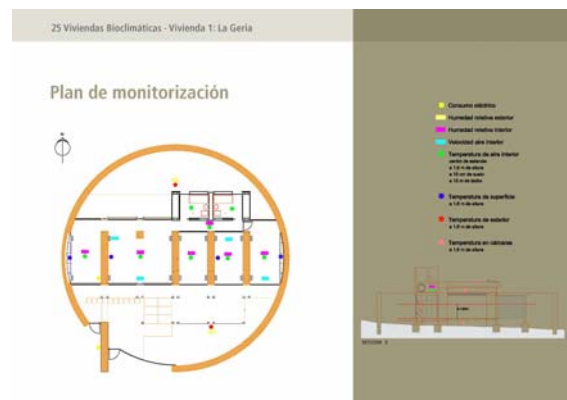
25 Viviendas Bioclimáticas · Vivienda 1: La Geria

Plan de monitorización

Consumo eléctrico
Humedad relativa exterior
Humedad relativa interior
Velocidad aire interior
Temperatura de aire interior
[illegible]
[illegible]
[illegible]

Temperatura de superficie
a 1,0 m de altura

Temperatura de exterior
a 1,0 m de altura

Temperatura en cámaras
a 1,0 m de altura

SECCIÓN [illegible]